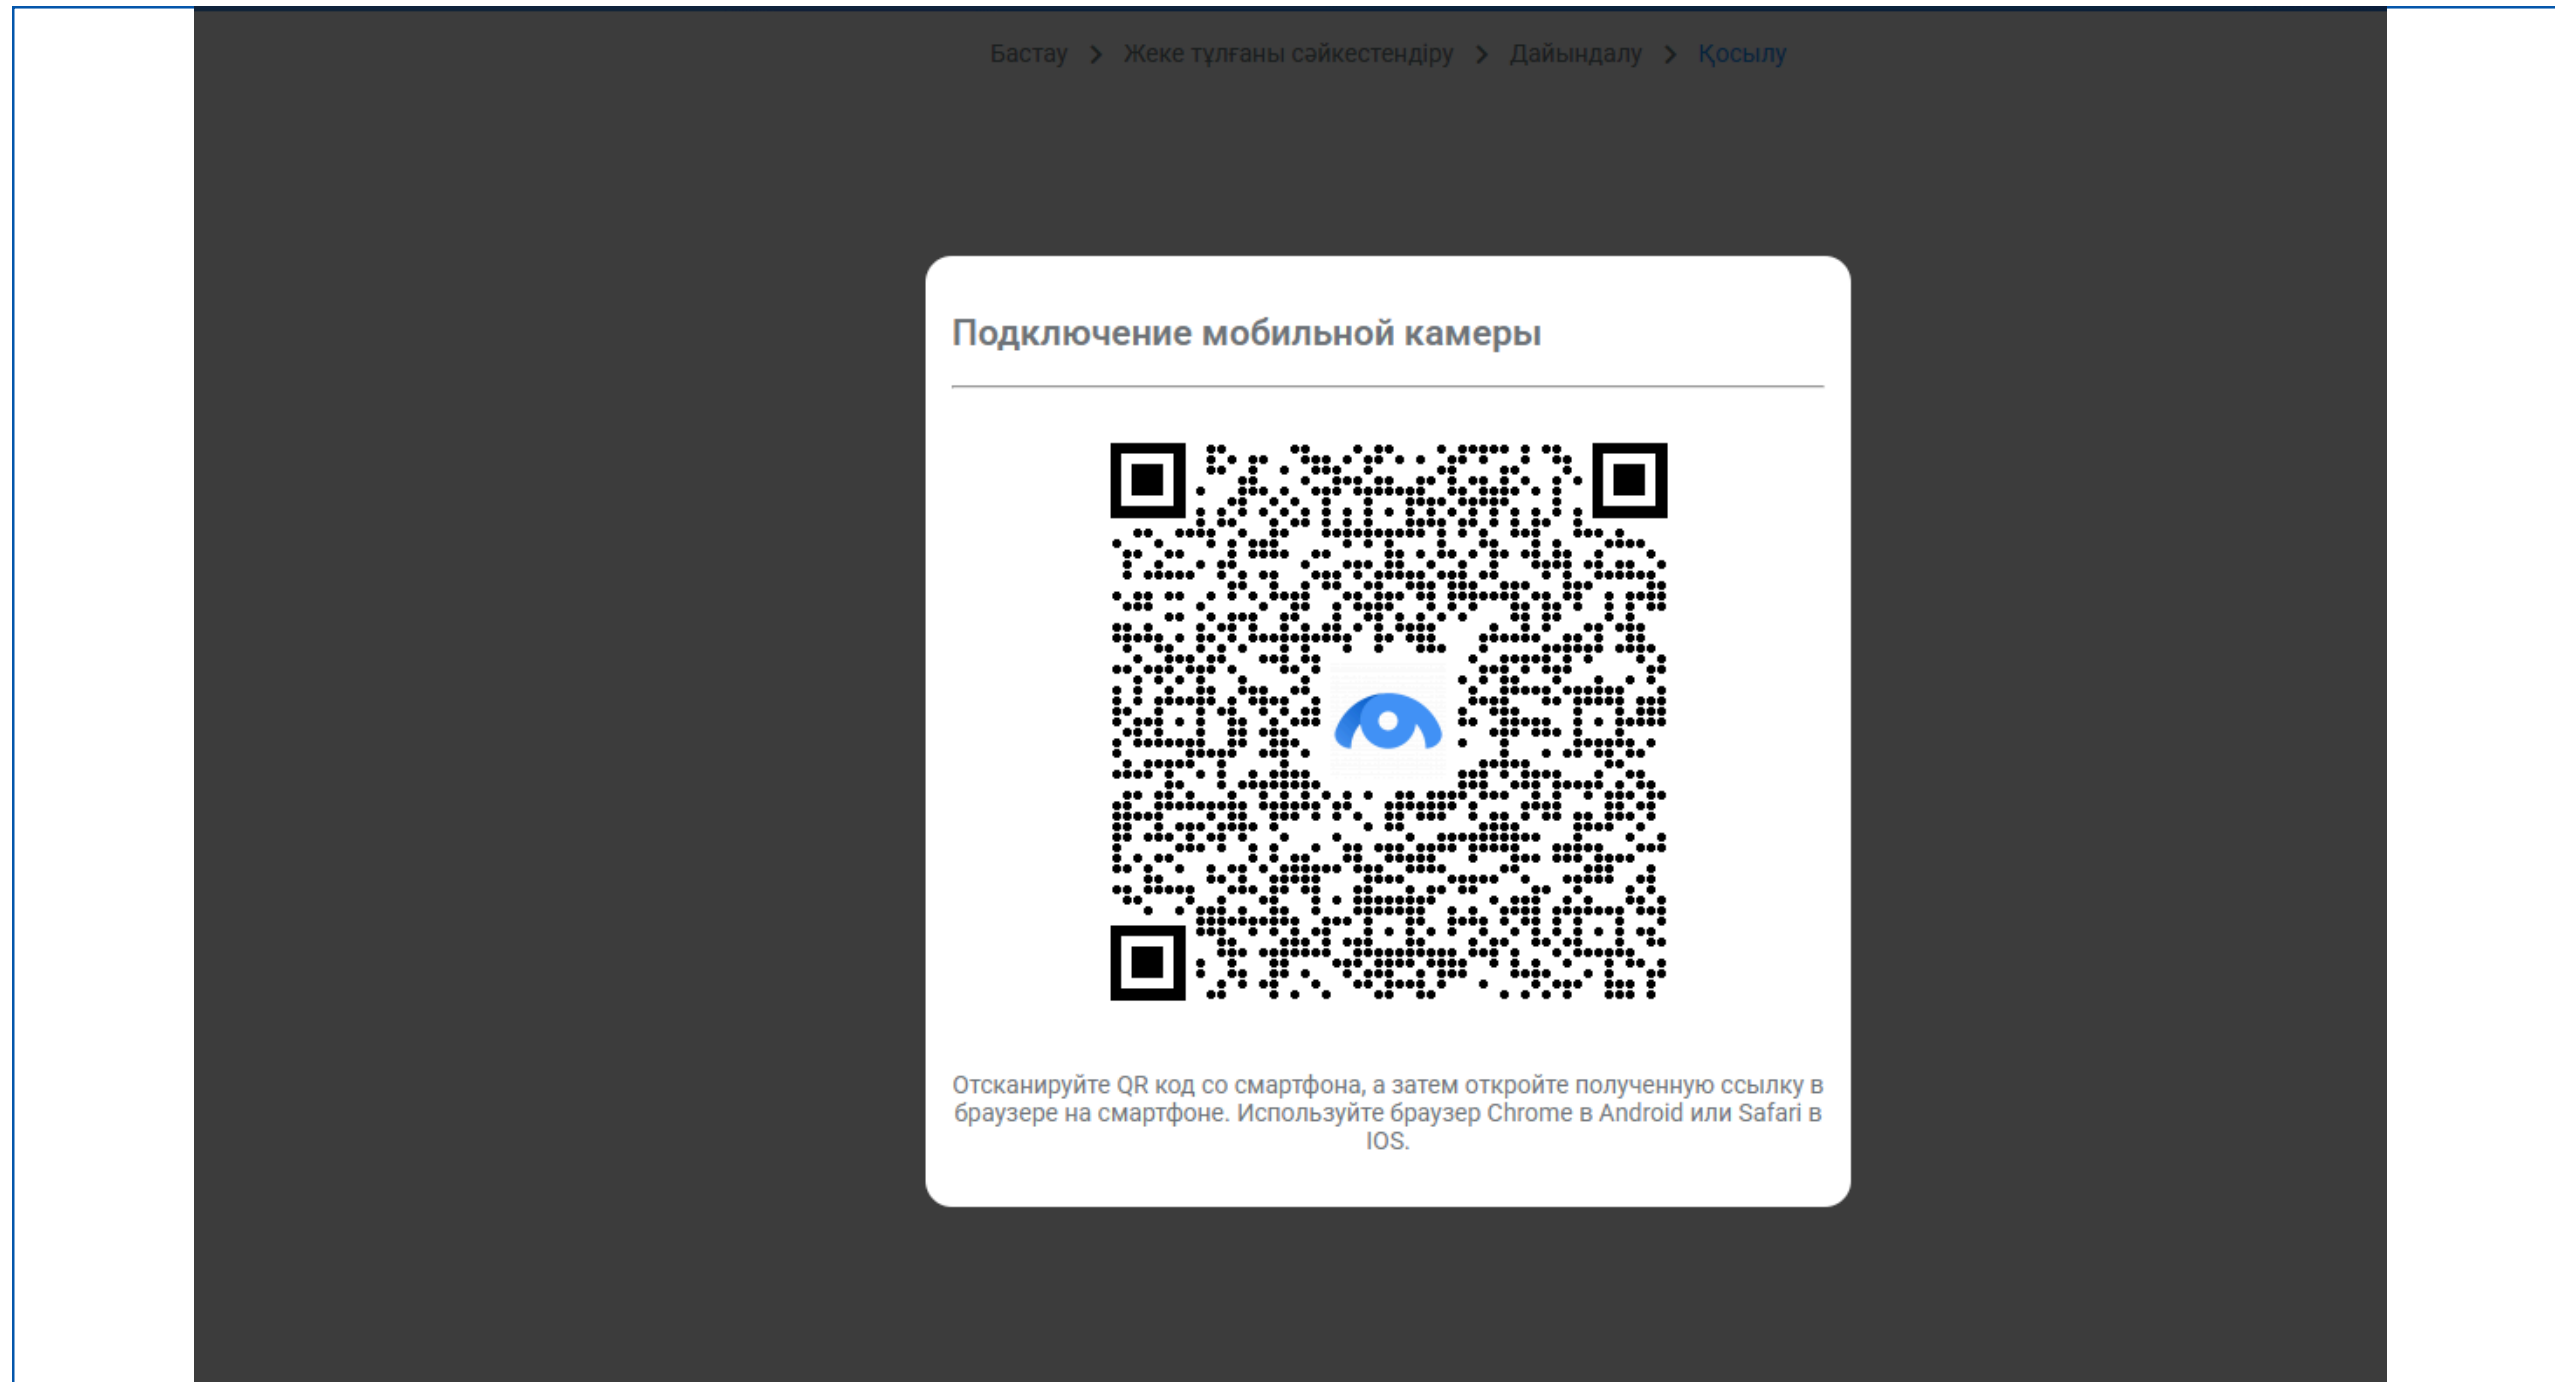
Бастау > Жеке тұлғаны сәйкестендіру > Дайындалу > Қосылу

Подключение мобильной камеры

Отсканируйте QR код со смартфона, а затем откройте полученную ссылку в браузере на смартфоне. Используйте браузер Chrome в Android или Safari в IOS.